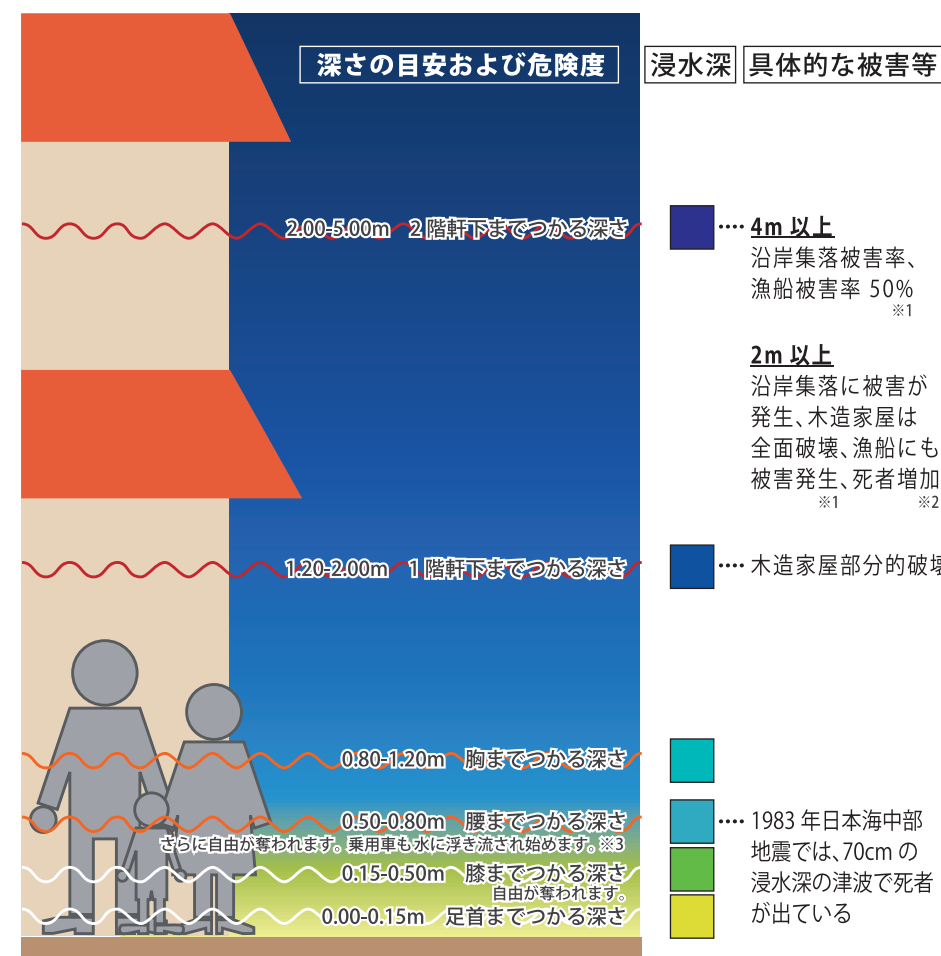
深さの目安および危険度

浸水深

具体的な被害等

2.00-5.00m　2 階軒下までつかる深さ

4m 以上
沿岸集落被害率、漁船被害率 50%
※1

2m 以上
沿岸集落に被害が発生、木造家屋は全面破壊、漁船にも被害発生、死者増加
※1　※2

1.20-2.00m　1 階軒下までつかる深さ

木造家屋部分的破壊

0.80-1.20m　胸までつかる深さ

0.50-0.80m　腰までつかる深さ
さらに自由が奪われます。乗用車も水に浮き流され始めます。※3

1983 年日本海中部地震では、70cm の浸水深の津波で死者が出ている

0.15-0.50m　膝までつかる深さ
自由が奪われます。

0.00-0.15m　足首までつかる深さ